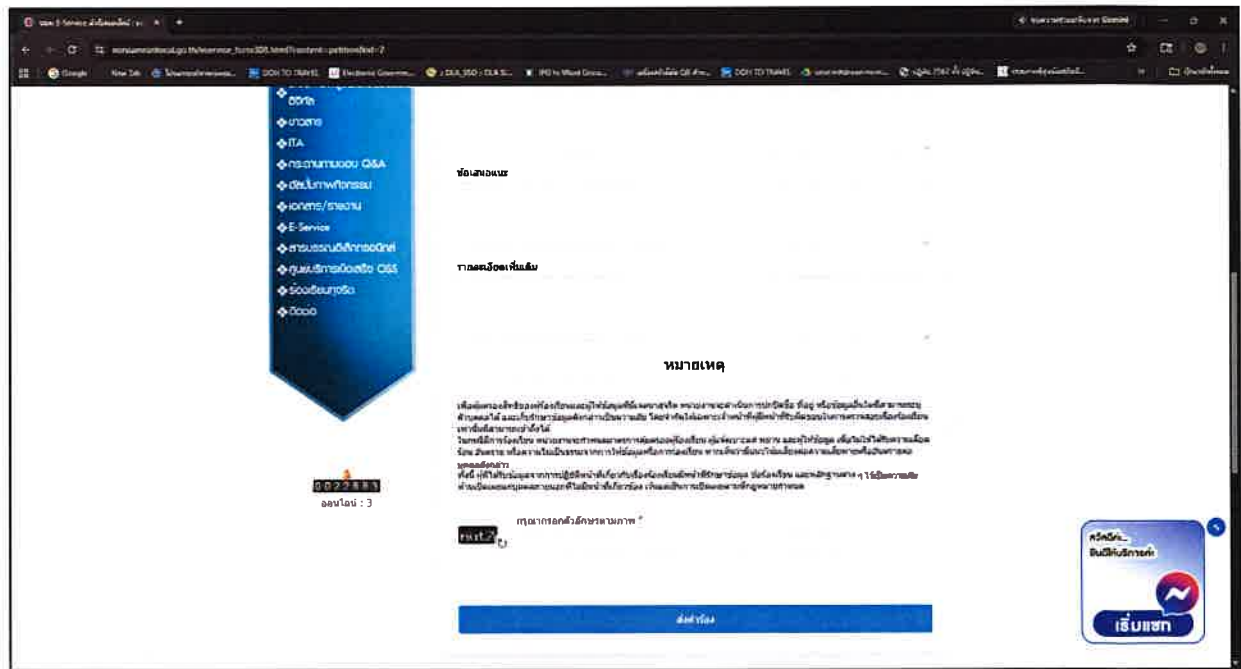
ดิจิทัล
ข่าวสาร
ITA
กระดานถามตอบ Q&A
อัลบั้มภาพกิจกรรม
เอกสาร/รายงาน
E-Service
สารบรรณอิเล็กทรอนิกส์
ศูนย์บริการเบ็ดเสร็จ OSS
ร้องเรียนทุจริต
วีดีโอ

ข้อเสนอแนะ

รายละเอียดเพิ่มเติม

หมายเหตุ

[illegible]

0022883
ออนไลน์ : 3

กรุณากรอกตัวอักษรตามภาพ *

ส่งคำร้อง

สวัสดีค่ะ
ยินดีให้บริการค่ะ
เริ่มแชท